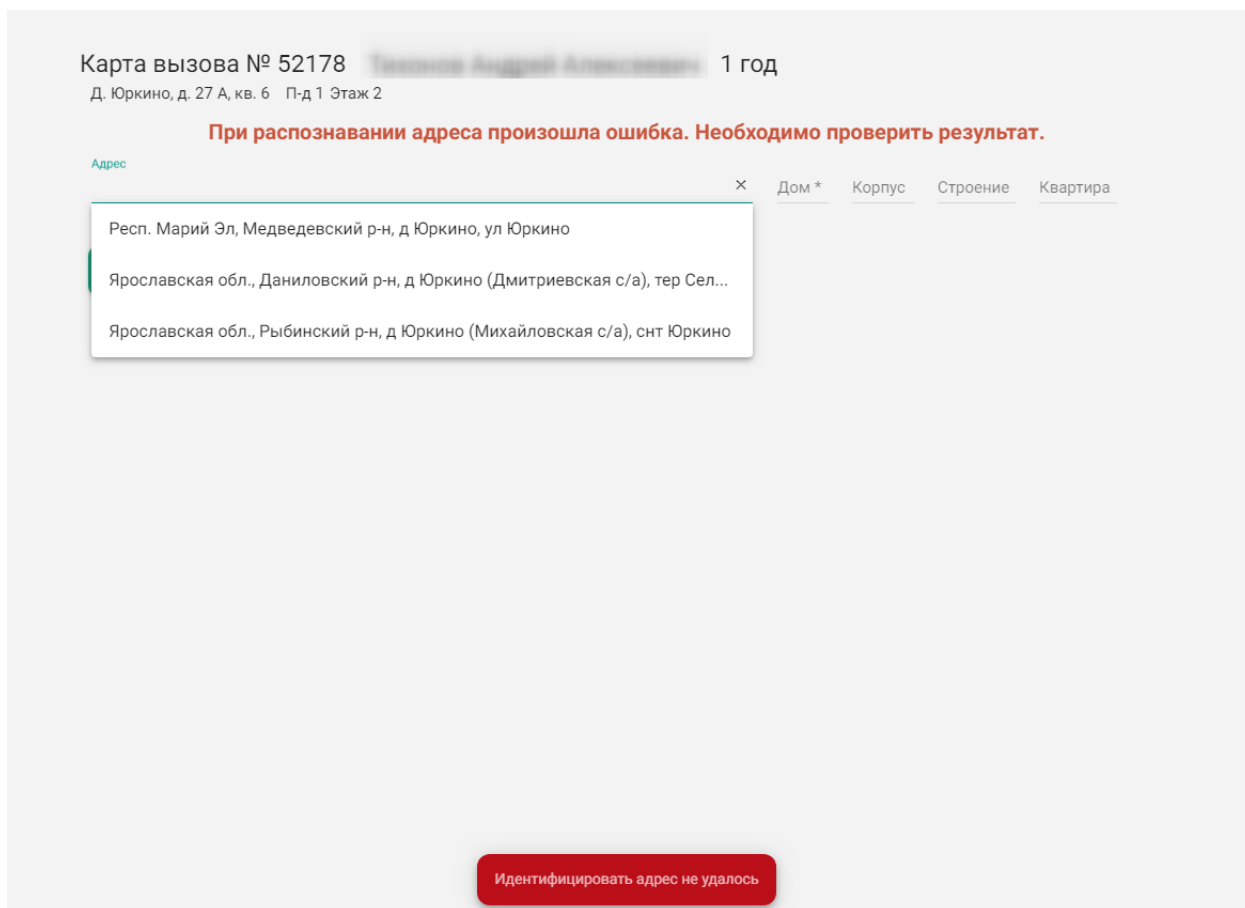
Карта вызова № 52178 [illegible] 1 год
Д. Юркино, д. 27 А, кв. 6 П-д 1 Этаж 2

При распознавании адреса произошла ошибка. Необходимо проверить результат.

Адрес
×
Дом *
Корпус
Строение
Квартира

Респ. Марий Эл, Медведевский р-н, д Юркино, ул Юркино
Ярославская обл., Даниловский р-н, д Юркино (Дмитриевская с/а), тер Сел...
Ярославская обл., Рыбинский р-н, д Юркино (Михайловская с/а), снт Юркино

Идентифицировать адрес не удалось